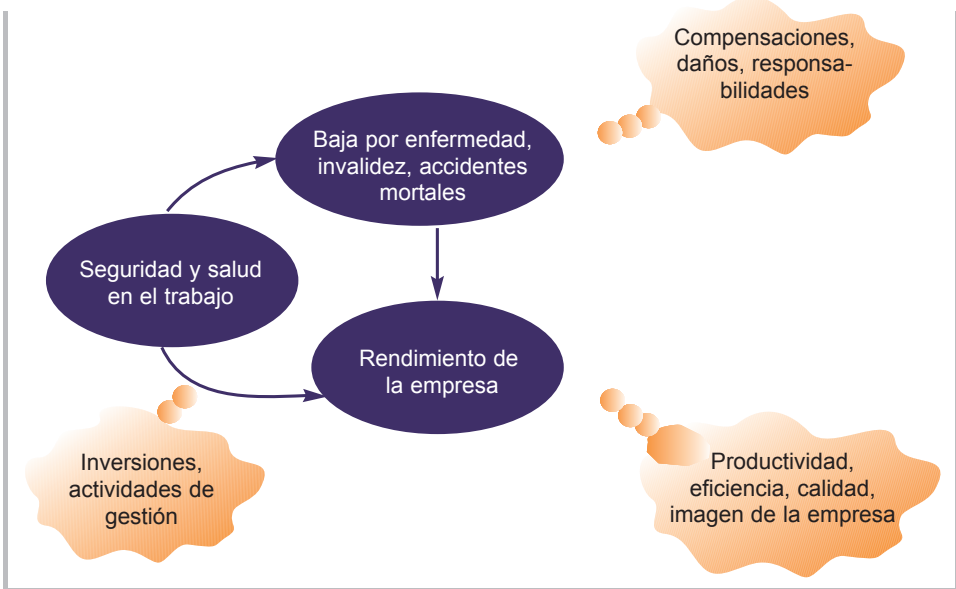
Compensaciones, daños, responsabilidades

Baja por enfermedad, invalidez, accidentes mortales

Seguridad y salud en el trabajo

Rendimiento de la empresa

Inversiones, actividades de gestión

Productividad, eficiencia, calidad, imagen de la empresa